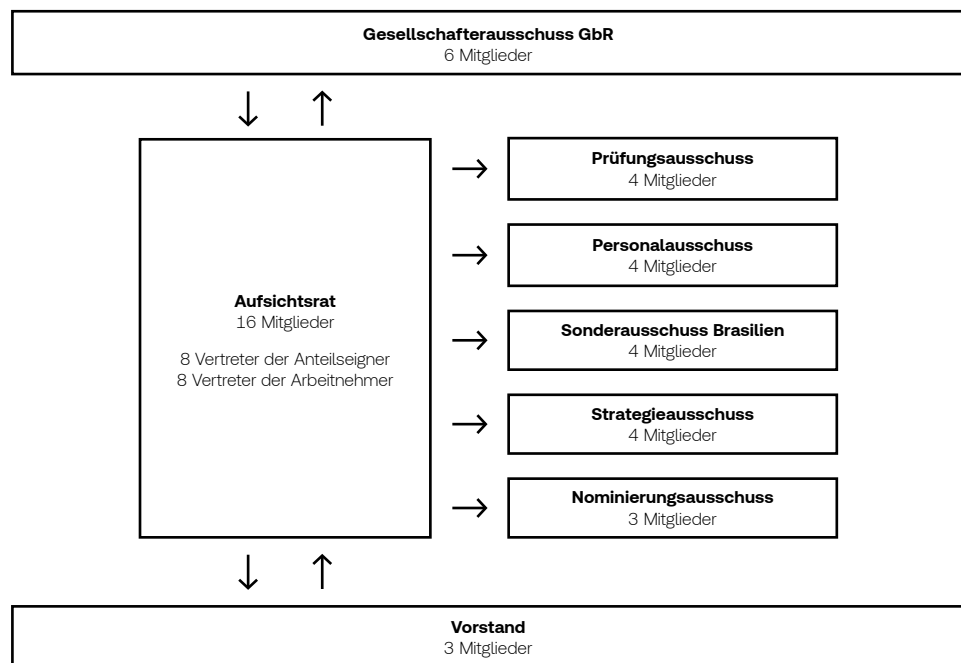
Gesellschafterausschuss GbR
6 Mitglieder

Aufsichtsrat
16 Mitglieder

8 Vertreter der Anteilseigner
8 Vertreter der Arbeitnehmer

Prüfungsausschuss
4 Mitglieder

Personalausschuss
4 Mitglieder

Sonderausschuss Brasilien
4 Mitglieder

Strategieausschuss
4 Mitglieder

Nominierungsausschuss
3 Mitglieder

Vorstand
3 Mitglieder